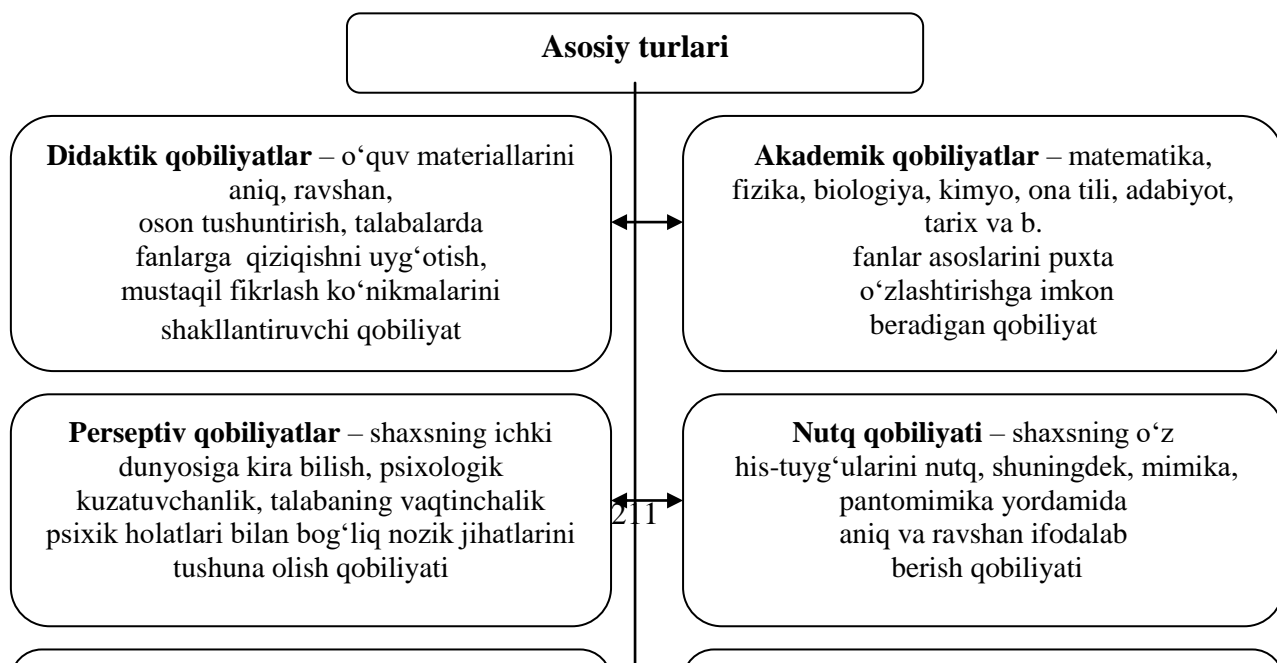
Asosiy turlari

**Didaktik qobiliyatlar** – o‘quv materiallarini aniq, ravshan, oson tushuntirish, talabalarda fanlarga qiziqishni uyg‘otish, mustaqil fikrlash ko‘nikmalarini shakllantiruvchi qobiliyat

**Akademik qobiliyatlar** – matematika, fizika, biologiya, kimyo, ona tili, adabiyot, tarix va b. fanlar asoslarini puxta o‘zlashtirishga imkon beradigan qobiliyat

**Perseptiv qobiliyatlar** – shaxsning ichki dunyosiga kira bilish, psixologik kuzatuvchanlik, talabaning vaqtinchalik psixik holatlari bilan bog‘liq nozik jihatlarini tushuna olish qobiliyati

211

**Nutq qobiliyati** – shaxsning o‘z his-tuyg‘ularini nutq, shuningdek, mimika, pantomimika yordamida aniq va ravshan ifodalab berish qobiliyati